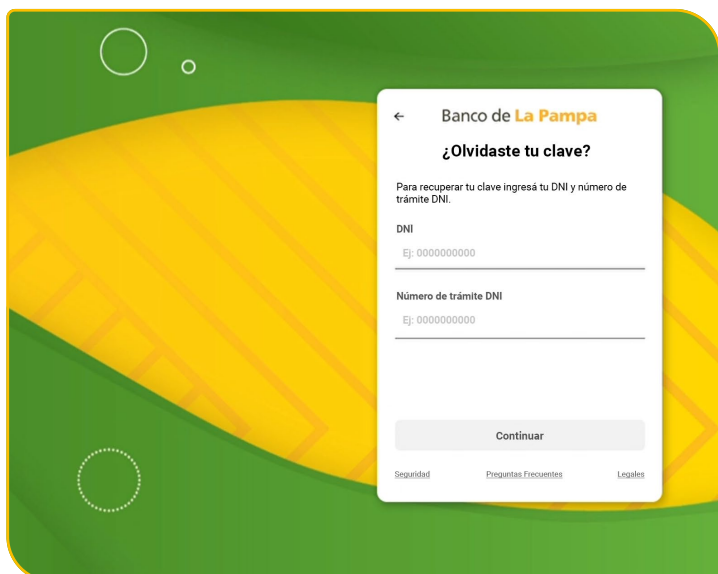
←

Banco de La Pampa

¿Olvidaste tu clave?

Para recuperar tu clave ingresá tu DNI y número de trámite DNI.

DNI

Ej: 0000000000

Número de trámite DNI

Ej: 0000000000

Continuar

Seguridad Preguntas Frecuentes Legales